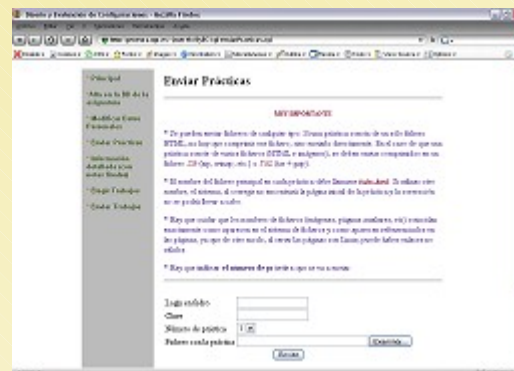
Diseño y Evaluación de Configuraciones - Mozilla Firefox

Enviar Prácticas

- Principal
- Alta en la BD de la asignatura
- Modificar Datos Personales
- Enviar Prácticas
- Información detallada sobre envíos
- Bajar Trabajos
- Enviar Trabajos

MUY IMPORTANTE

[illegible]

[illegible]

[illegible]

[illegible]

Login usuario
Clave
Número de práctica 1
Fichero con la práctica Examinar...
Enviar